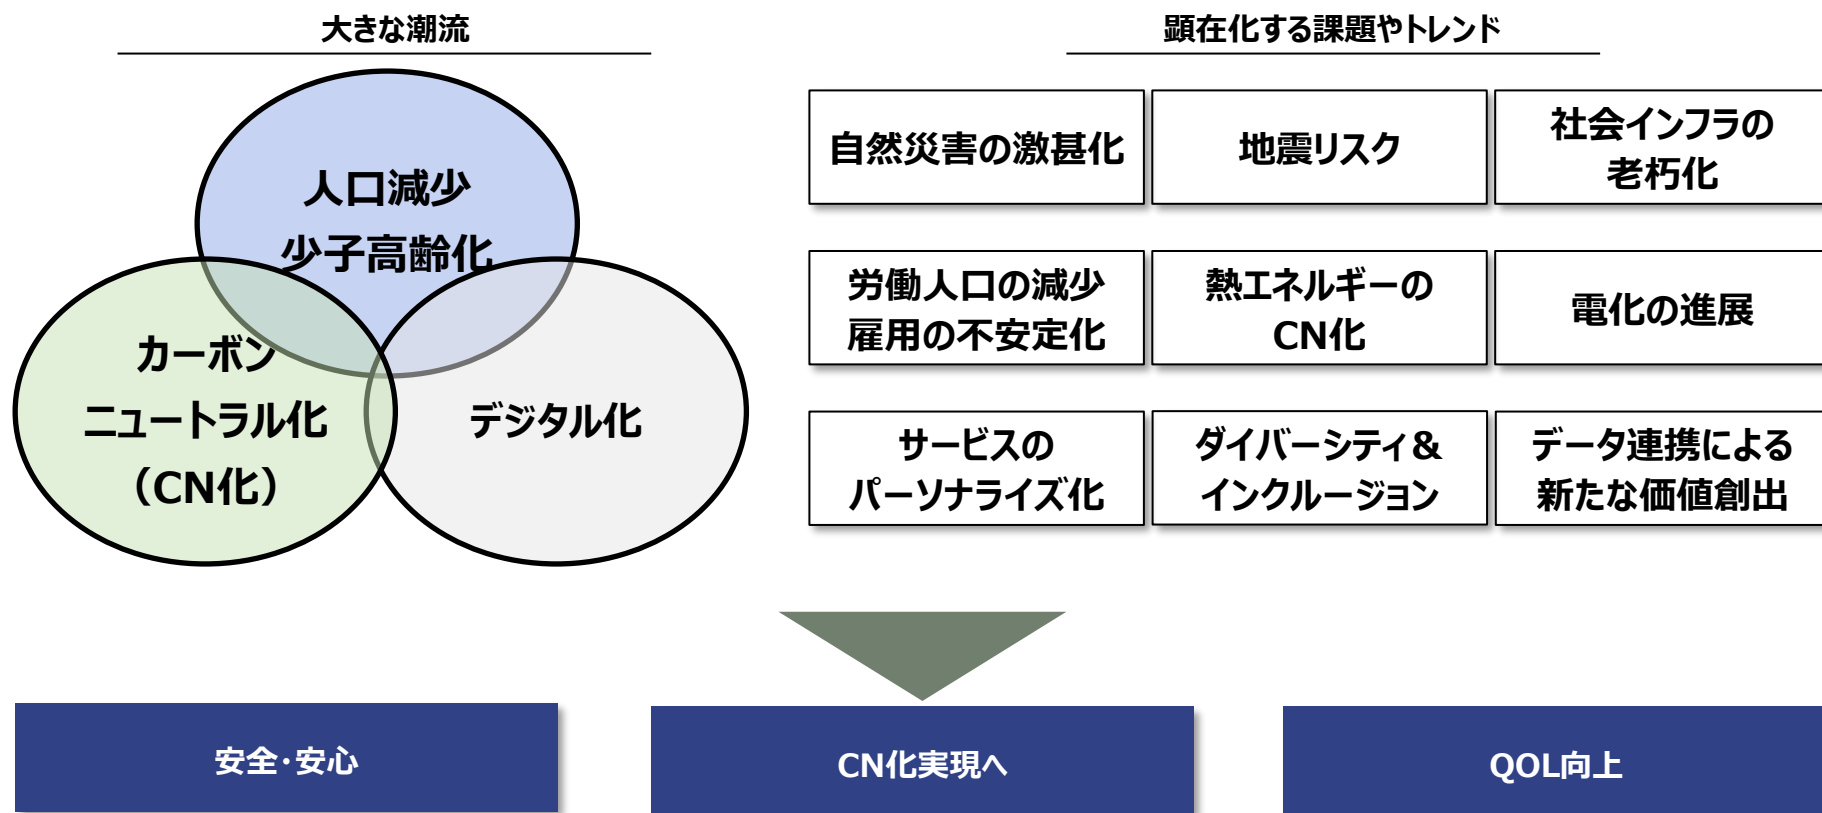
大きな潮流

人口減少
少子高齢化

カーボン
ニュートラル化
（CN化）

デジタル化

顕在化する課題やトレンド

| 自然災害の激甚化 | 地震リスク | 社会インフラの老朽化 |
|---|---|---|
| 労働人口の減少 雇用の不安定化 | 熱エネルギーの CN化 | 電化の進展 |
| サービスの パーソナライズ化 | ダイバーシティ＆ インクルージョン | データ連携による 新たな価値創出 |

安全･安心

CN化実現へ

QOL向上